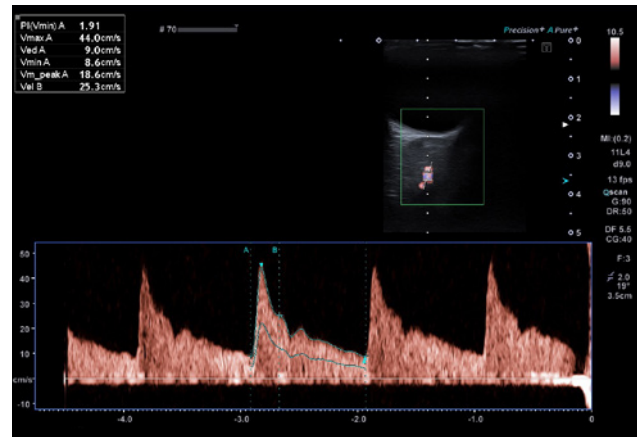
PI(Vmin) A 1.91
Vmax A 44.0cm/s
Ved A 9.0cm/s
Vmin A 8.6cm/s
Vm_peak A 18.6cm/s
Vel B 25.3cm/s

# 70

Precision+ A Pure+

0
1
2
3
4
5

10.5

MI:(0.2)
11L4
d9.0
13 fps
Qscan
G:90
DR:50

DF 5.5
CG:40

F:3
2.0
19°
3.5cm

A B

50
40
30
20
10
cm/s
-10

-4.0
-3.0
-2.0
-1.0
0